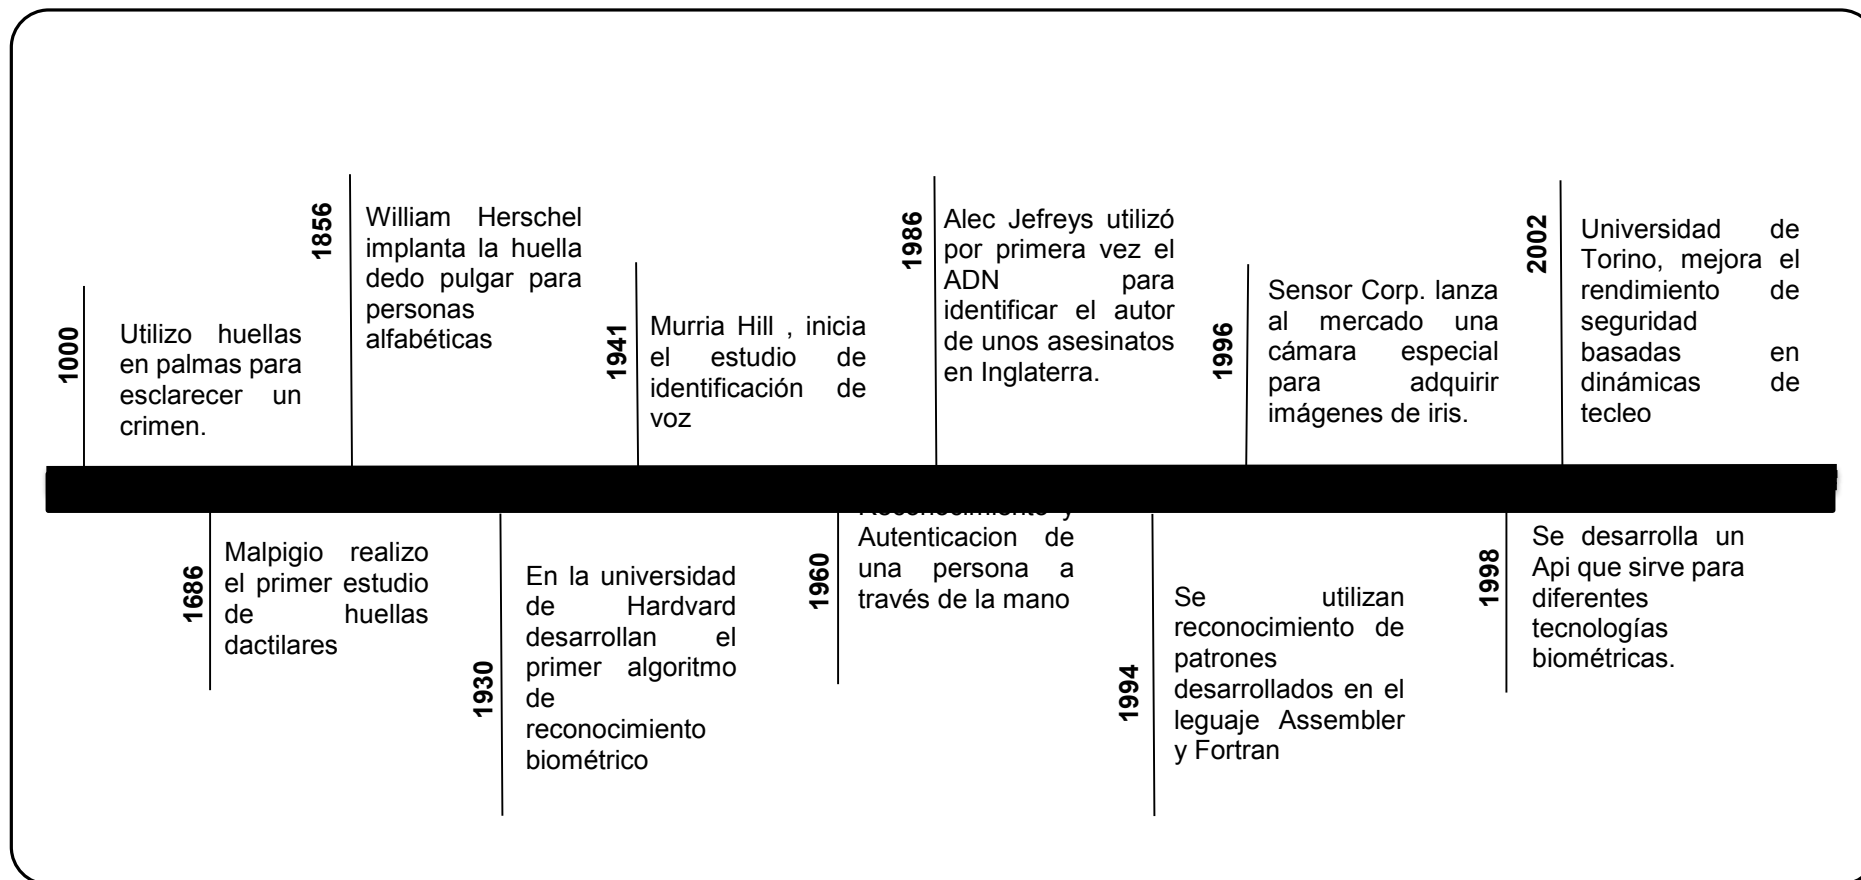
1000
Utilizo huellas en palmas para esclarecer un crimen.

1856
William Herschel implanta la huella dedo pulgar para personas alfabéticas

1941
Murria Hill , inicia el estudio de identificación de voz

1986
Alec Jefreys utilizó por primera vez el ADN para identificar el autor de unos asesinatos en Inglaterra.

1996
Sensor Corp. lanza al mercado una cámara especial para adquirir imágenes de iris.

2002
Universidad de Torino, mejora el rendimiento de seguridad basadas en dinámicas de tecleo

1686
Malpigio realizo el primer estudio de huellas dactilares

1930
En la universidad de Hardvard desarrollan el primer algoritmo de reconocimiento biométrico

1960
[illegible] Autenticacion de una persona a través de la mano

1994
Se utilizan reconocimiento de patrones desarrollados en el leguaje Assembler y Fortran

1998
Se desarrolla un Api que sirve para diferentes tecnologías biométricas.